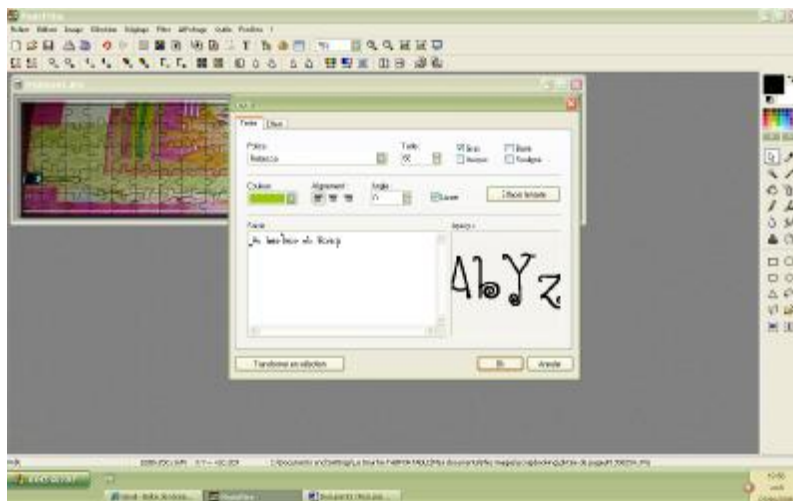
PhotoFiltre

Fichier Edition Image Sélection Réglage Filtre Affichage Outils Fenêtre ?

Texte Effet

Police
Rebecca

Taille
90

Gras
Italique
Barré
Souligné

Couleur

Alignement

Angle
0

Lissé

Effacer le texte

Texte
La bonbon de Rosy

Aperçu

AbYz

Transformer en sélection

Ok

Annuler

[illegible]

démarrer

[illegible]

PhotoFiltre

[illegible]